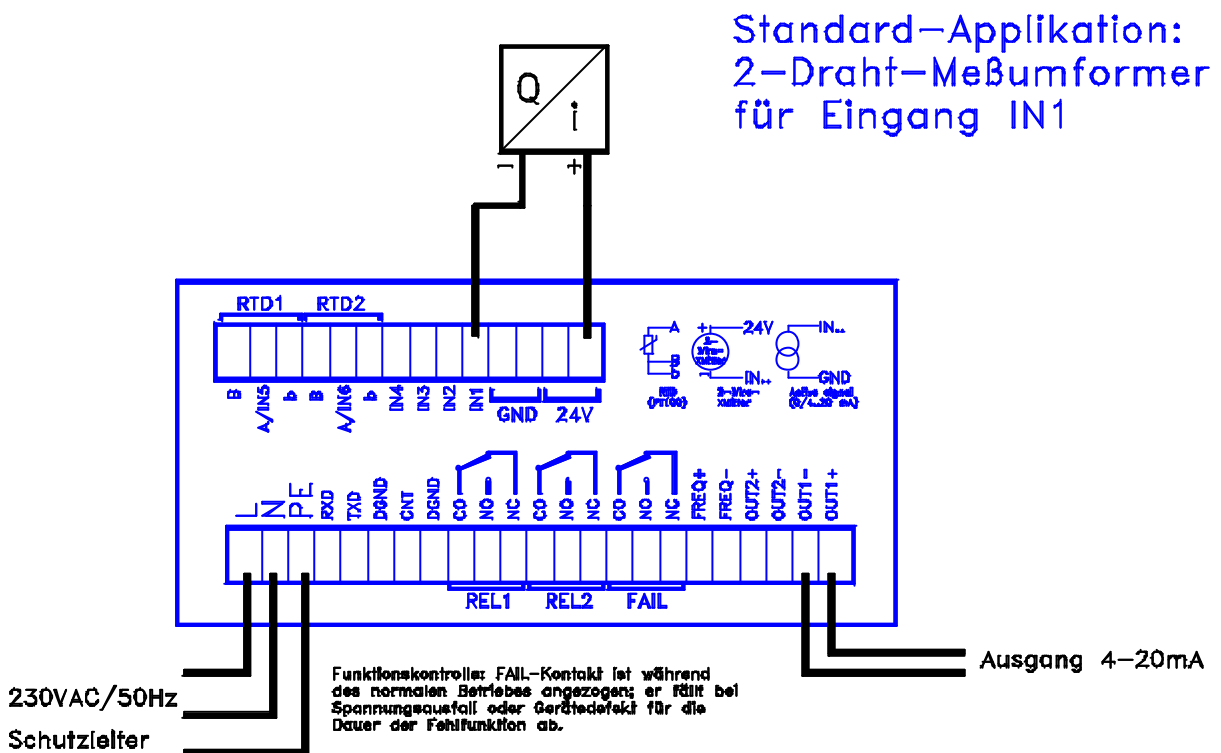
Standard-Applikation:
2-Draht-Meßumformer
für Eingang IN1

Q
i
-
+

RTD1 RTD2

B A/IN5 b B A/IN6 b IN4 IN3 IN2 IN1 GND 24V

A
B
b
RTD (PT100)

24V
IN+
2-Wire-xmitter

IN+
GND
Active signal (0/4...20 mA)

L N PE RXD TXD DGND CNT DGND CO NO NC CO NO NC CO NO NC FREQ+ FREQ- OUT2+ OUT2- OUT1- OUT1+

REL1 REL2 FAIL

230VAC/50Hz
Schutzleiter

Funktionskontrolle: FAIL-Kontakt ist während des normalen Betriebes angezogen; er fällt bei Spannungsausfall oder Gerätedefekt für die Dauer der Fehlfunktion ab.

Ausgang 4-20mA